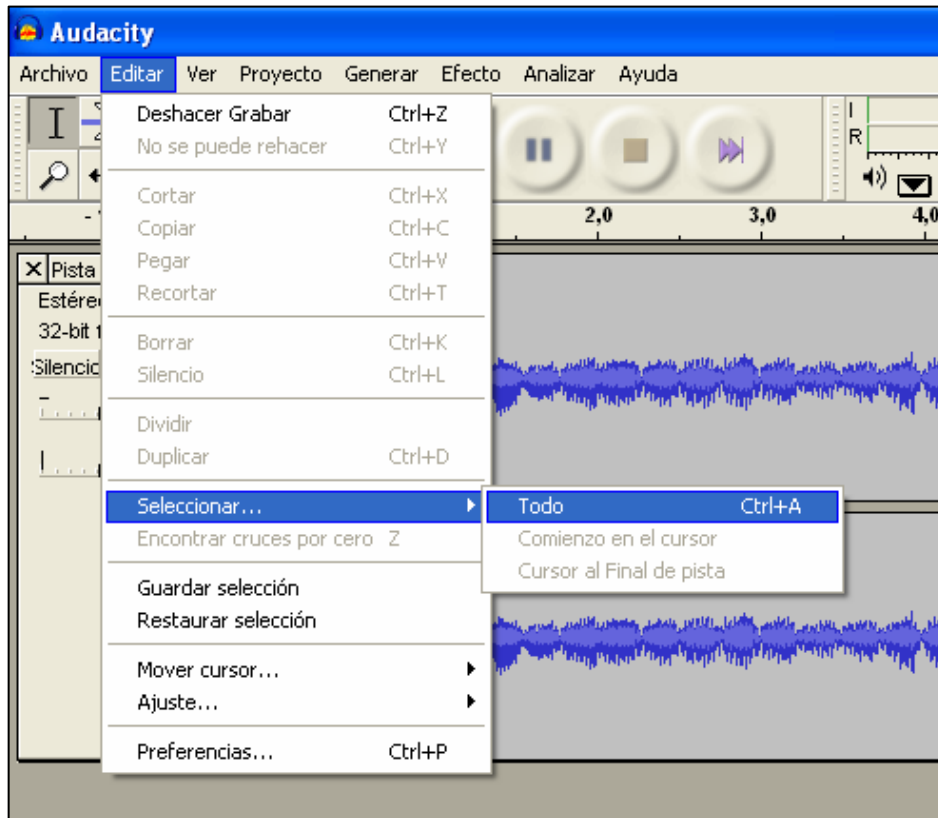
Audacity

Archivo Editar Ver Proyecto Generar Efecto Analizar Ayuda

Deshacer Grabar Ctrl+Z
No se puede rehacer Ctrl+Y
Cortar Ctrl+X
Copiar Ctrl+C
Pegar Ctrl+V
Recortar Ctrl+T
Borrar Ctrl+K
Silencio Ctrl+L
Dividir
Duplicar Ctrl+D
Seleccionar...
Encontrar cruces por cero Z
Guardar selección
Restaurar selección
Mover cursor...
Ajuste...
Preferencias... Ctrl+P

Todo Ctrl+A
Comienzo en el cursor
Cursor al Final de pista

2,0 3,0 4,0

L
R

X Pista
Estére
32-bit
Silencio